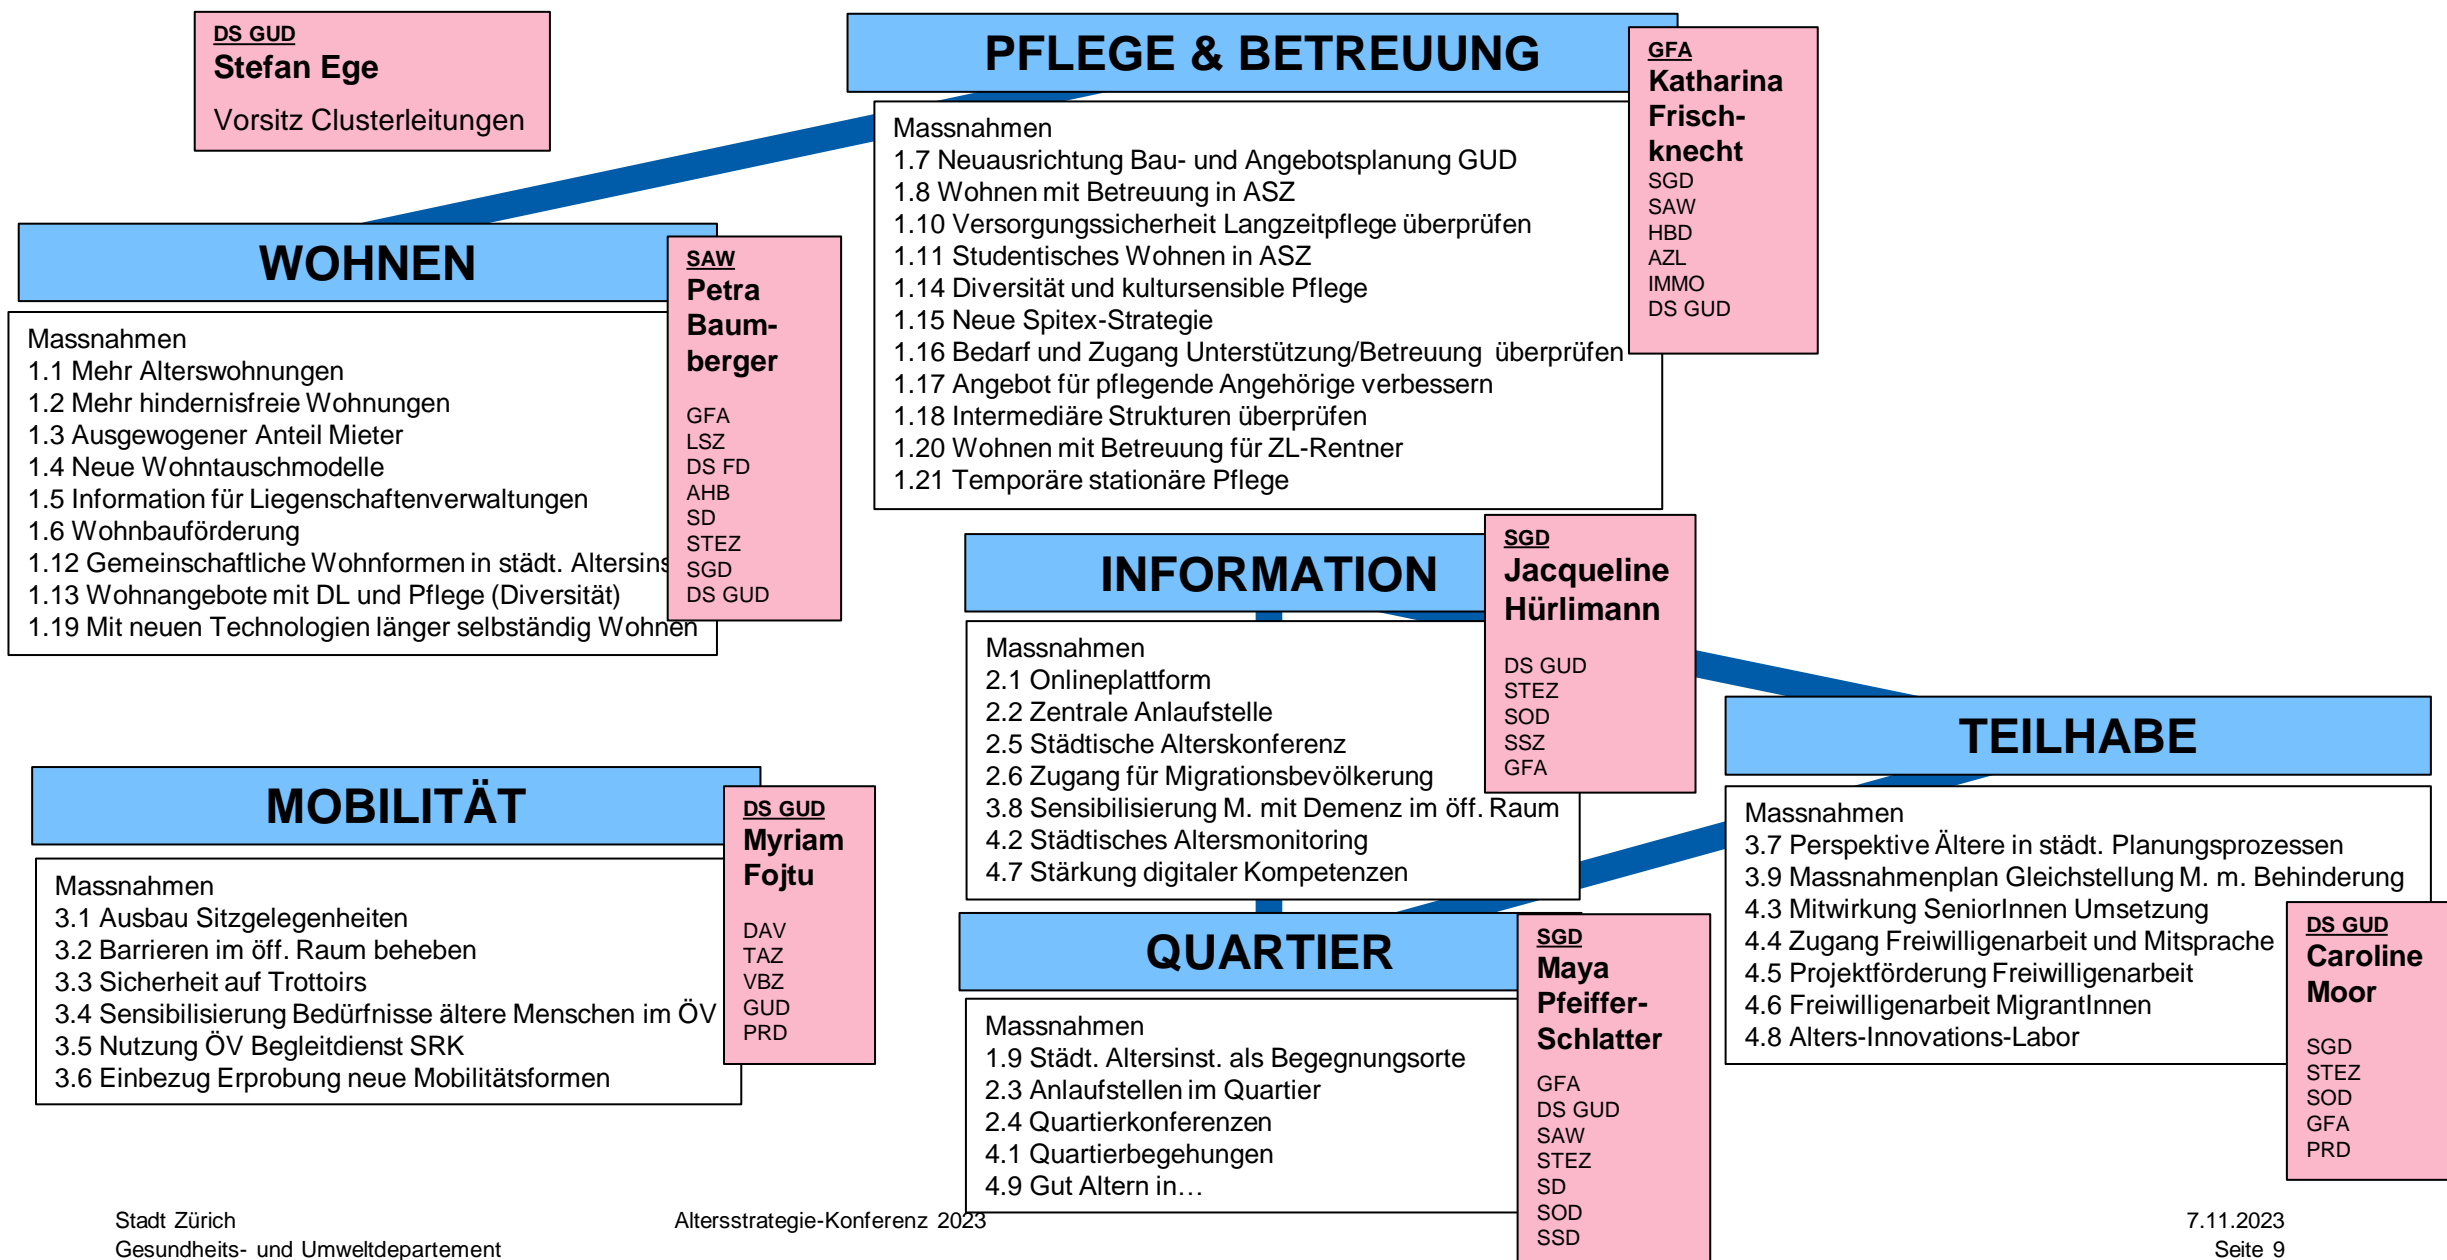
DS GUD
Stefan Ege
Vorsitz Clusterleitungen

PFLEGE & BETREUUNG

GFA
Katharina Frischknecht
SGD
SAW
HBD
AZL
IMMO
DS GUD

Massnahmen
1.7 Neuausrichtung Bau- und Angebotsplanung GUD
1.8 Wohnen mit Betreuung in ASZ
1.10 Versorgungssicherheit Langzeitpflege überprüfen
1.11 Studentisches Wohnen in ASZ
1.14 Diversität und kultursensible Pflege
1.15 Neue Spitex-Strategie
1.16 Bedarf und Zugang Unterstützung/Betreuung überprüfen
1.17 Angebot für pflegende Angehörige verbessern
1.18 Intermediäre Strukturen überprüfen
1.20 Wohnen mit Betreuung für ZL-Rentner
1.21 Temporäre stationäre Pflege

WOHNEN

SAW
Petra Baumberger
GFA
LSZ
DS FD
AHB
SD
STEZ
SGD
DS GUD

Massnahmen
1.1 Mehr Alterswohnungen
1.2 Mehr hindernisfreie Wohnungen
1.3 Ausgewogener Anteil Mieter
1.4 Neue Wohntauschmodelle
1.5 Information für Liegenschaftenverwaltungen
1.6 Wohnbauförderung
1.12 Gemeinschaftliche Wohnformen in städt. Altersins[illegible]
1.13 Wohnangebote mit DL und Pflege (Diversität)
1.19 Mit neuen Technologien länger selbständig Wohnen

INFORMATION

SGD
Jacqueline Hürlimann
DS GUD
STEZ
SOD
SSZ
GFA

Massnahmen
2.1 Onlineplattform
2.2 Zentrale Anlaufstelle
2.5 Städtische Alterskonferenz
2.6 Zugang für Migrationsbevölkerung
3.8 Sensibilisierung M. mit Demenz im öff. Raum
4.2 Städtisches Altersmonitoring
4.7 Stärkung digitaler Kompetenzen

TEILHABE

Massnahmen
3.7 Perspektive Ältere in städt. Planungsprozessen
3.9 Massnahmenplan Gleichstellung M. m. Behinderung
4.3 Mitwirkung SeniorInnen Umsetzung
4.4 Zugang Freiwilligenarbeit und Mitsprache
4.5 Projektförderung Freiwilligenarbeit
4.6 Freiwilligenarbeit MigrantInnen
4.8 Alters-Innovations-Labor

DS GUD
Caroline Moor
SGD
STEZ
SOD
GFA
PRD

MOBILITÄT

DS GUD
Myriam Fojtu
DAV
TAZ
VBZ
GUD
PRD

Massnahmen
3.1 Ausbau Sitzgelegenheiten
3.2 Barrieren im öff. Raum beheben
3.3 Sicherheit auf Trottoirs
3.4 Sensibilisierung Bedürfnisse ältere Menschen im ÖV
3.5 Nutzung ÖV Begleitdienst SRK
3.6 Einbezug Erprobung neue Mobilitätsformen

QUARTIER

SGD
Maya Pfeiffer-Schlatter
GFA
DS GUD
SAW
STEZ
SD
SOD
SSD

Massnahmen
1.9 Städt. Altersinst. als Begegnungsorte
2.3 Anlaufstellen im Quartier
2.4 Quartierkonferenzen
4.1 Quartierbegehungen
4.9 Gut Altern in…

Stadt Zürich
Gesundheits- und Umweltdepartement

Altersstrategie-Konferenz 2023

7.11.2023
Seite 9